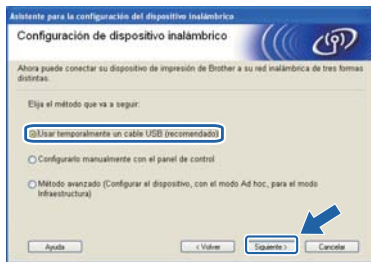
Asistente para la configuración del dispositivo inalámbrico

Configuración de dispositivo inalámbrico

Ahora puede conectar su dispositivo de impresión de Brother a su red inalámbrica de tres formas distintas.

Elija el método que va a seguir:

Usar temporalmente un cable USB (recomendado)

Configurarlo manualmente con el panel de control

Método avanzado (Configurar el dispositivo, con el modo Ad hoc, para el modo Infraestructura)

Ayuda

< Volver

Siguiente >

Cancelar